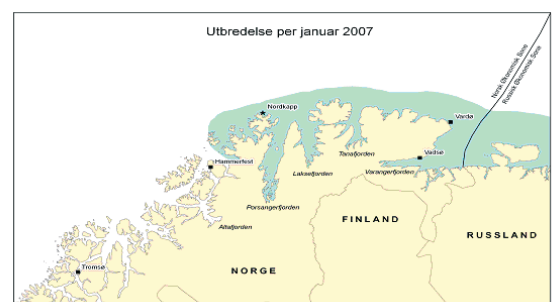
Utbredelse per januar 2007

Norsk Økonomisk Sone
Russisk Økonomisk Sone

Nordkapp
Vardø
Hammerfest
Vadsø
Tanafjorden
Laksefjorden
Varangerfjorden
Porsangerfjorden
Altafjorden
FINLAND
RUSSLAND
Tromsø
NORGE